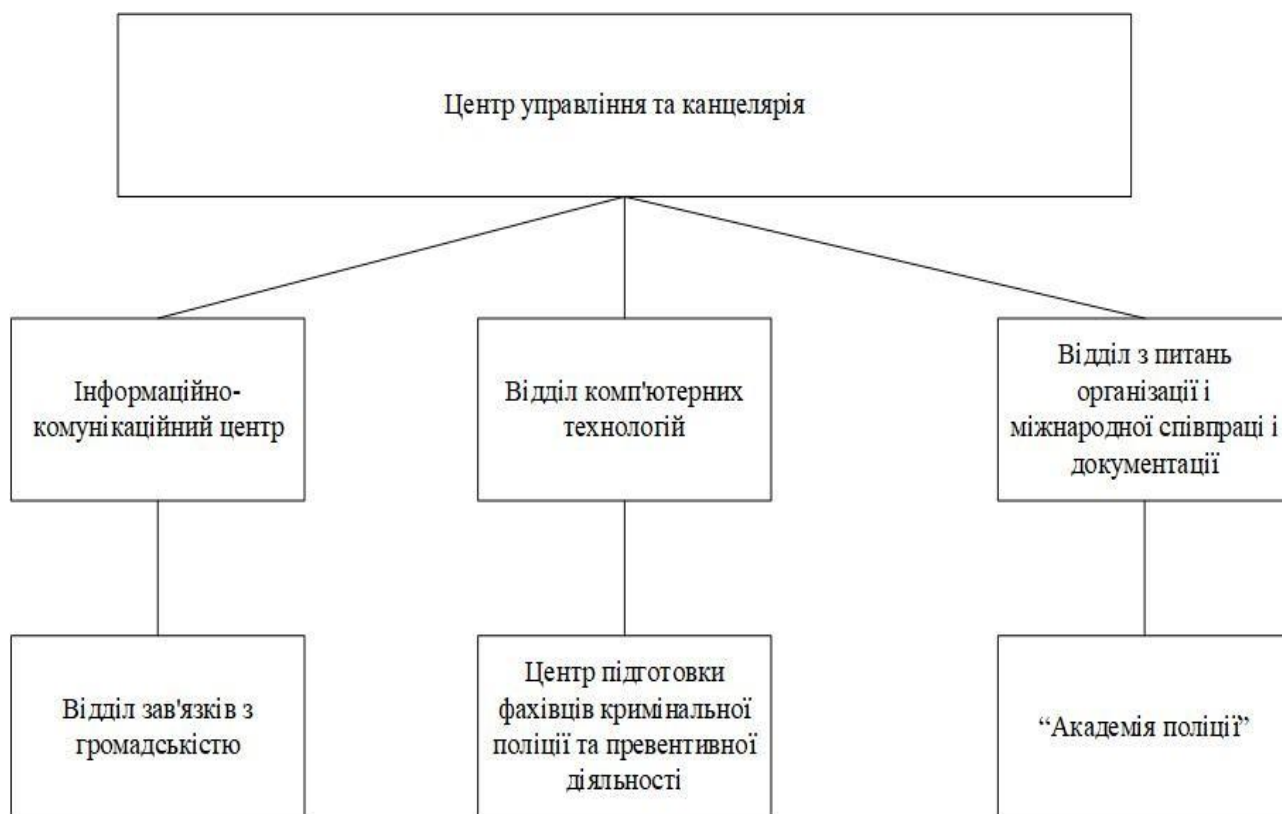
Центр управління та канцелярія

Інформаційно-комунікаційний центр

Відділ комп'ютерних технологій

Відділ з питань організації і міжнародної співпраці і документації

Відділ зав'язків з громадськістю

Центр підготовки фахівців кримінальної поліції та превентивної діяльності

“Академія поліції”